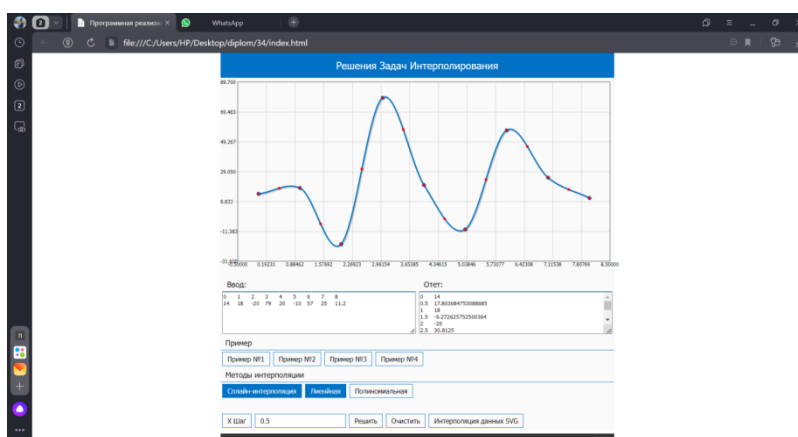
Программная реализ ×
WhatsApp
file:///C:/Users/HP/Desktop/diplom/34/index.html

Решения Задач Интерполирования

89.700
69.483
49.267
29.050
8.833
-11.383
-31.600

-0.50000 0.19231 0.88462 1.57692 2.26923 2.96154 3.65385 4.34615 5.03846 5.73077 6.42308 7.11538 7.80769 8.50000

Ввод:
0 1 2 3 4 5 6 7 8
14 18 -20 79 20 -10 57 25 11.2

Отет:
0 14
0.5 17.803684753088685
1 18
1.5 -6.272625752500364
2 -20
2.5 30.8125

Пример
Пример №1 Пример №2 Пример №3 Пример №4

Методы интерполяции
Сплайн-интерполяция Линейная Полиномиальная

X Шаг 0.5 Решить Очистить Интерполяция данных SVG